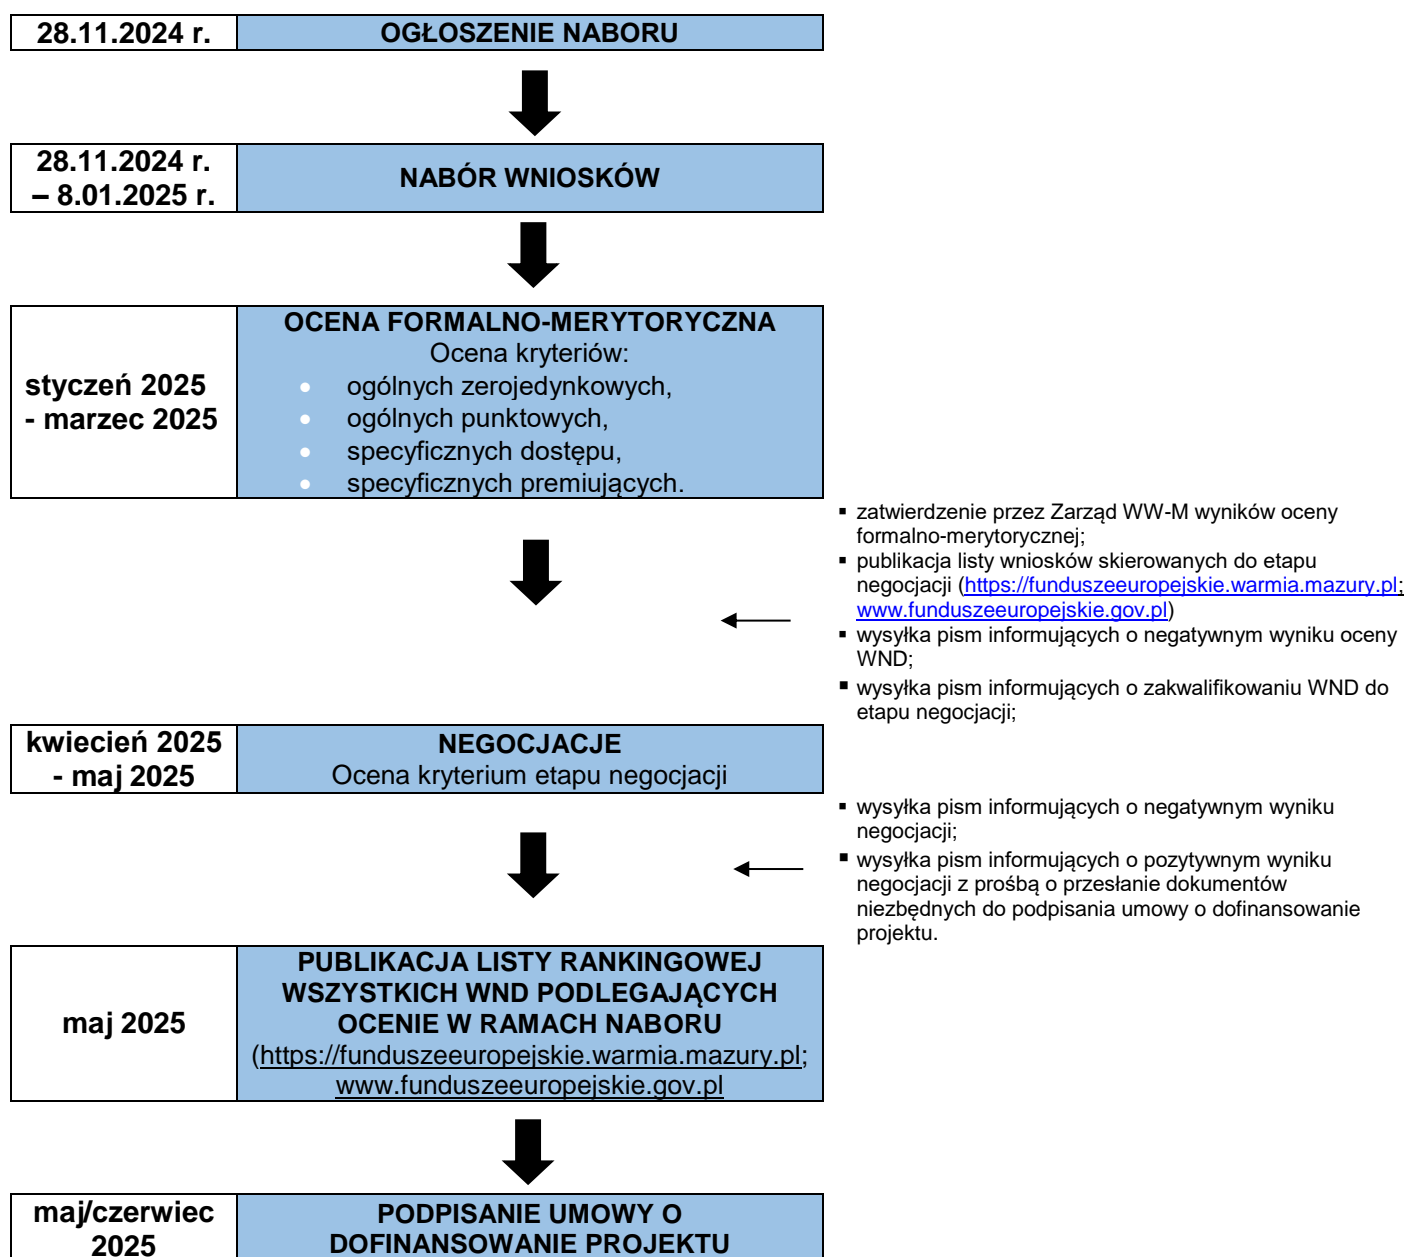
28.11.2024 r. | OGŁOSZENIE NABORU

28.11.2024 r. – 8.01.2025 r. | NABÓR WNIOSKÓW

styczeń 2025 - marzec 2025 | OCENA FORMALNO-MERYTORYCZNA
Ocena kryteriów:
- ogólnych zerojedynkowych,
- ogólnych punktowych,
- specyficznych dostępu,
- specyficznych premiujących.

- zatwierdzenie przez Zarząd WW-M wyników oceny formalno-merytorycznej;
- publikacja listy wniosków skierowanych do etapu negocjacji (https://funduszeeuropejskie.warmia.mazury.pl; www.funduszeeuropejskie.gov.pl)
- wysyłka pism informujących o negatywnym wyniku oceny WND;
- wysyłka pism informujących o zakwalifikowaniu WND do etapu negocjacji;

kwiecień 2025 - maj 2025 | NEGOCJACJE
Ocena kryterium etapu negocjacji

- wysyłka pism informujących o negatywnym wyniku negocjacji;
- wysyłka pism informujących o pozytywnym wyniku negocjacji z prośbą o przesłanie dokumentów niezbędnych do podpisania umowy o dofinansowanie projektu.

maj 2025 | PUBLIKACJA LISTY RANKINGOWEJ WSZYSTKICH WND PODLEGAJĄCYCH OCENIE W RAMACH NABORU
(https://funduszeeuropejskie.warmia.mazury.pl; www.funduszeeuropejskie.gov.pl

maj/czerwiec 2025 | PODPISANIE UMOWY O DOFINANSOWANIE PROJEKTU